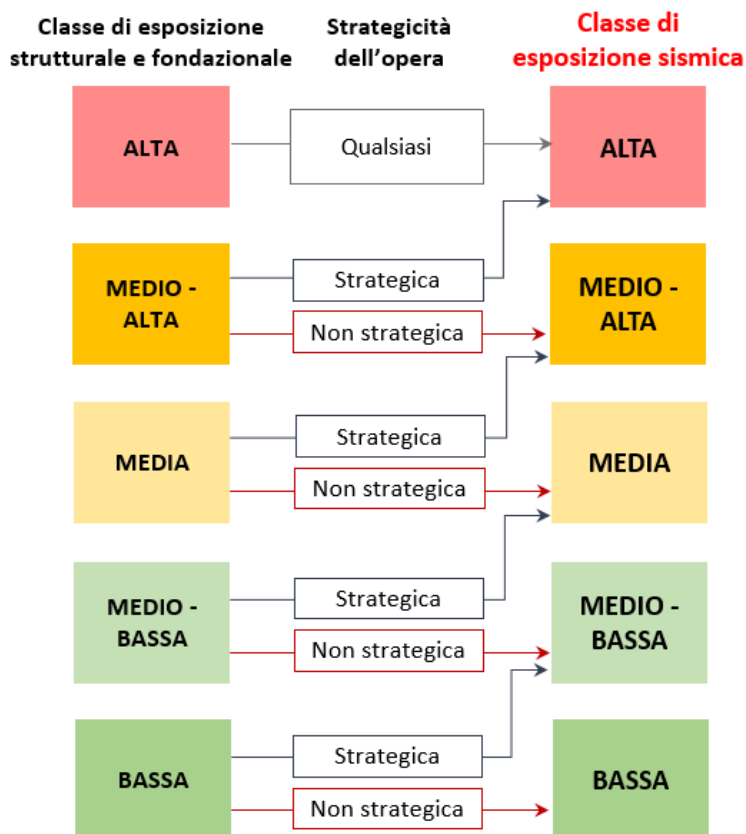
Classe di esposizione strutturale e fondazionale

Strategicità dell'opera

Classe di esposizione sismica

ALTA

Qualsiasi

ALTA

MEDIO - ALTA

Strategica

Non strategica

MEDIO - ALTA

MEDIA

Strategica

Non strategica

MEDIA

MEDIO - BASSA

Strategica

Non strategica

MEDIO - BASSA

BASSA

Strategica

Non strategica

BASSA